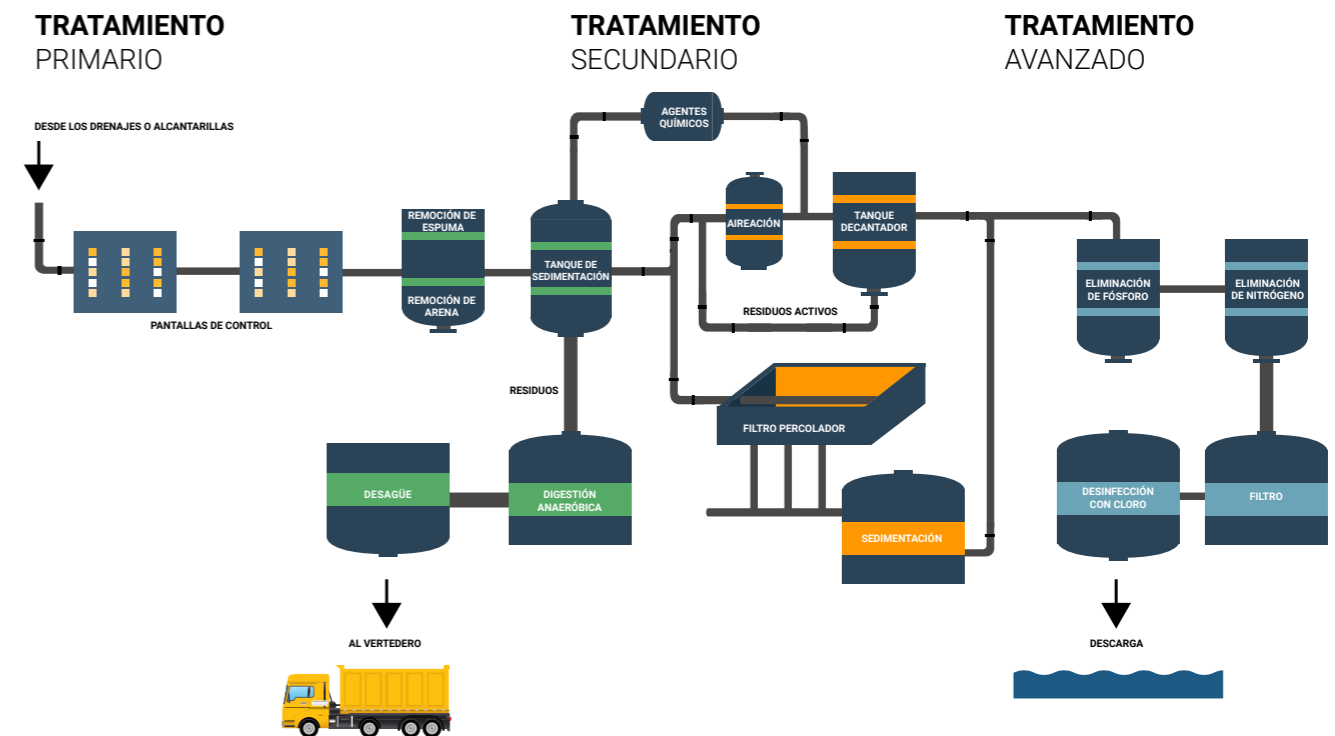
TRATAMIENTO
PRIMARIO

TRATAMIENTO
SECUNDARIO

TRATAMIENTO
AVANZADO

DESDE LOS DRENAJES O ALCANTARILLAS

PANTALLAS DE CONTROL

REMOCIÓN DE ESPUMA

REMOCIÓN DE ARENA

AGENTES QUÍMICOS

TANQUE DE SEDIMENTACIÓN

AIREACIÓN

TANQUE DECANTADOR

RESIDUOS ACTIVOS

ELIMINACIÓN DE FÓSFORO

ELIMINACIÓN DE NITRÓGENO

RESIDUOS

FILTRO PERCOLADOR

DESAGÜE

DIGESTIÓN ANAERÓBICA

SEDIMENTACIÓN

DESINFECCIÓN CON CLORO

FILTRO

AL VERTEDERO

DESCARGA